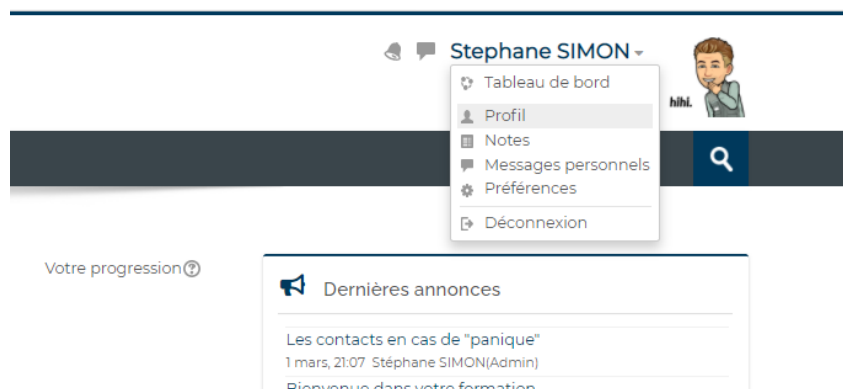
Stephane SIMON

Tableau de bord

Profil
Notes
Messages personnels
Préférences

Déconnexion

hihi.

Votre progression

Dernières annonces

Les contacts en cas de "panique"
1 mars, 21:07 Stéphane SIMON(Admin)

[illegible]